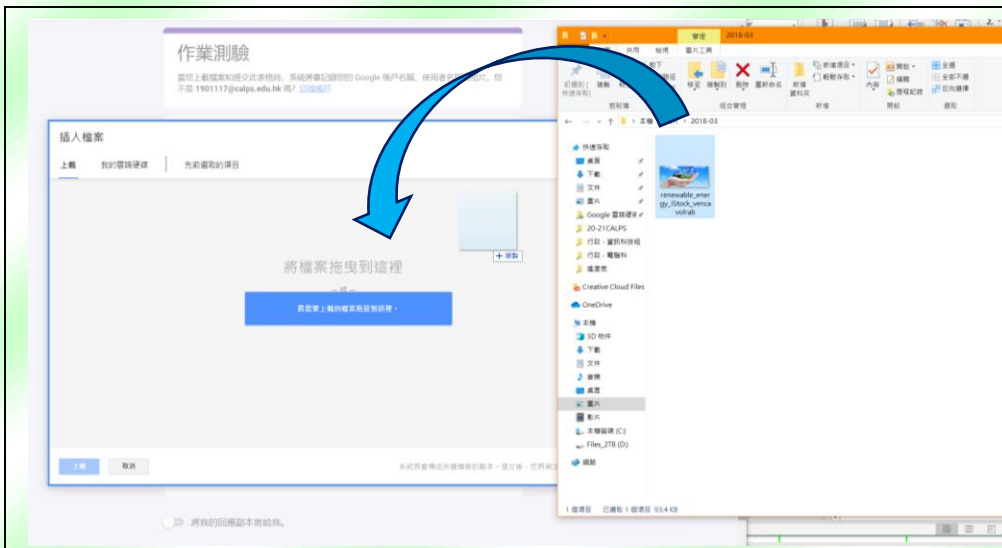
作業測驗

當你上載檔案和提交此表格時，系統將會記錄你的 Google 帳戶名稱、使用者名稱和相片。你不是 1901117@calps.edu.hk 嗎？切換帳戶

插入檔案

上載　我的雲端硬碟　先前選取的項目

將檔案拖曳到這裡

+ 複製

將要上載的檔案拖至到這裡。

上載　取消

將我的回應副本寄給我。

管理　2018-03

共用　檢視　圖片工具

釘選到快速存取　複製　貼上　移至　複製到　刪除　重新命名　新增資料夾　新增項目　輕鬆存取　內容　開啟　編輯　歷程記錄　全選　全部不選　反向選擇

剪貼簿　組合管理　新增　開啟　選取

本機 > 2018-03

快速存取
桌面
下載
文件
圖片
Google 雲端硬碟
20-21CALPS
行政 - 資訊科技組
行政 - 電腦科
檔案表
Creative Cloud Files
OneDrive
本機
3D 物件
下載
文件
音樂
桌面
圖片
影片
本機磁碟 (C:)
Files_2TB (D:)
網路

renewable_energy_iStock_vencavolrab

1 個項目　已選取 1 個項目 93.4 KB